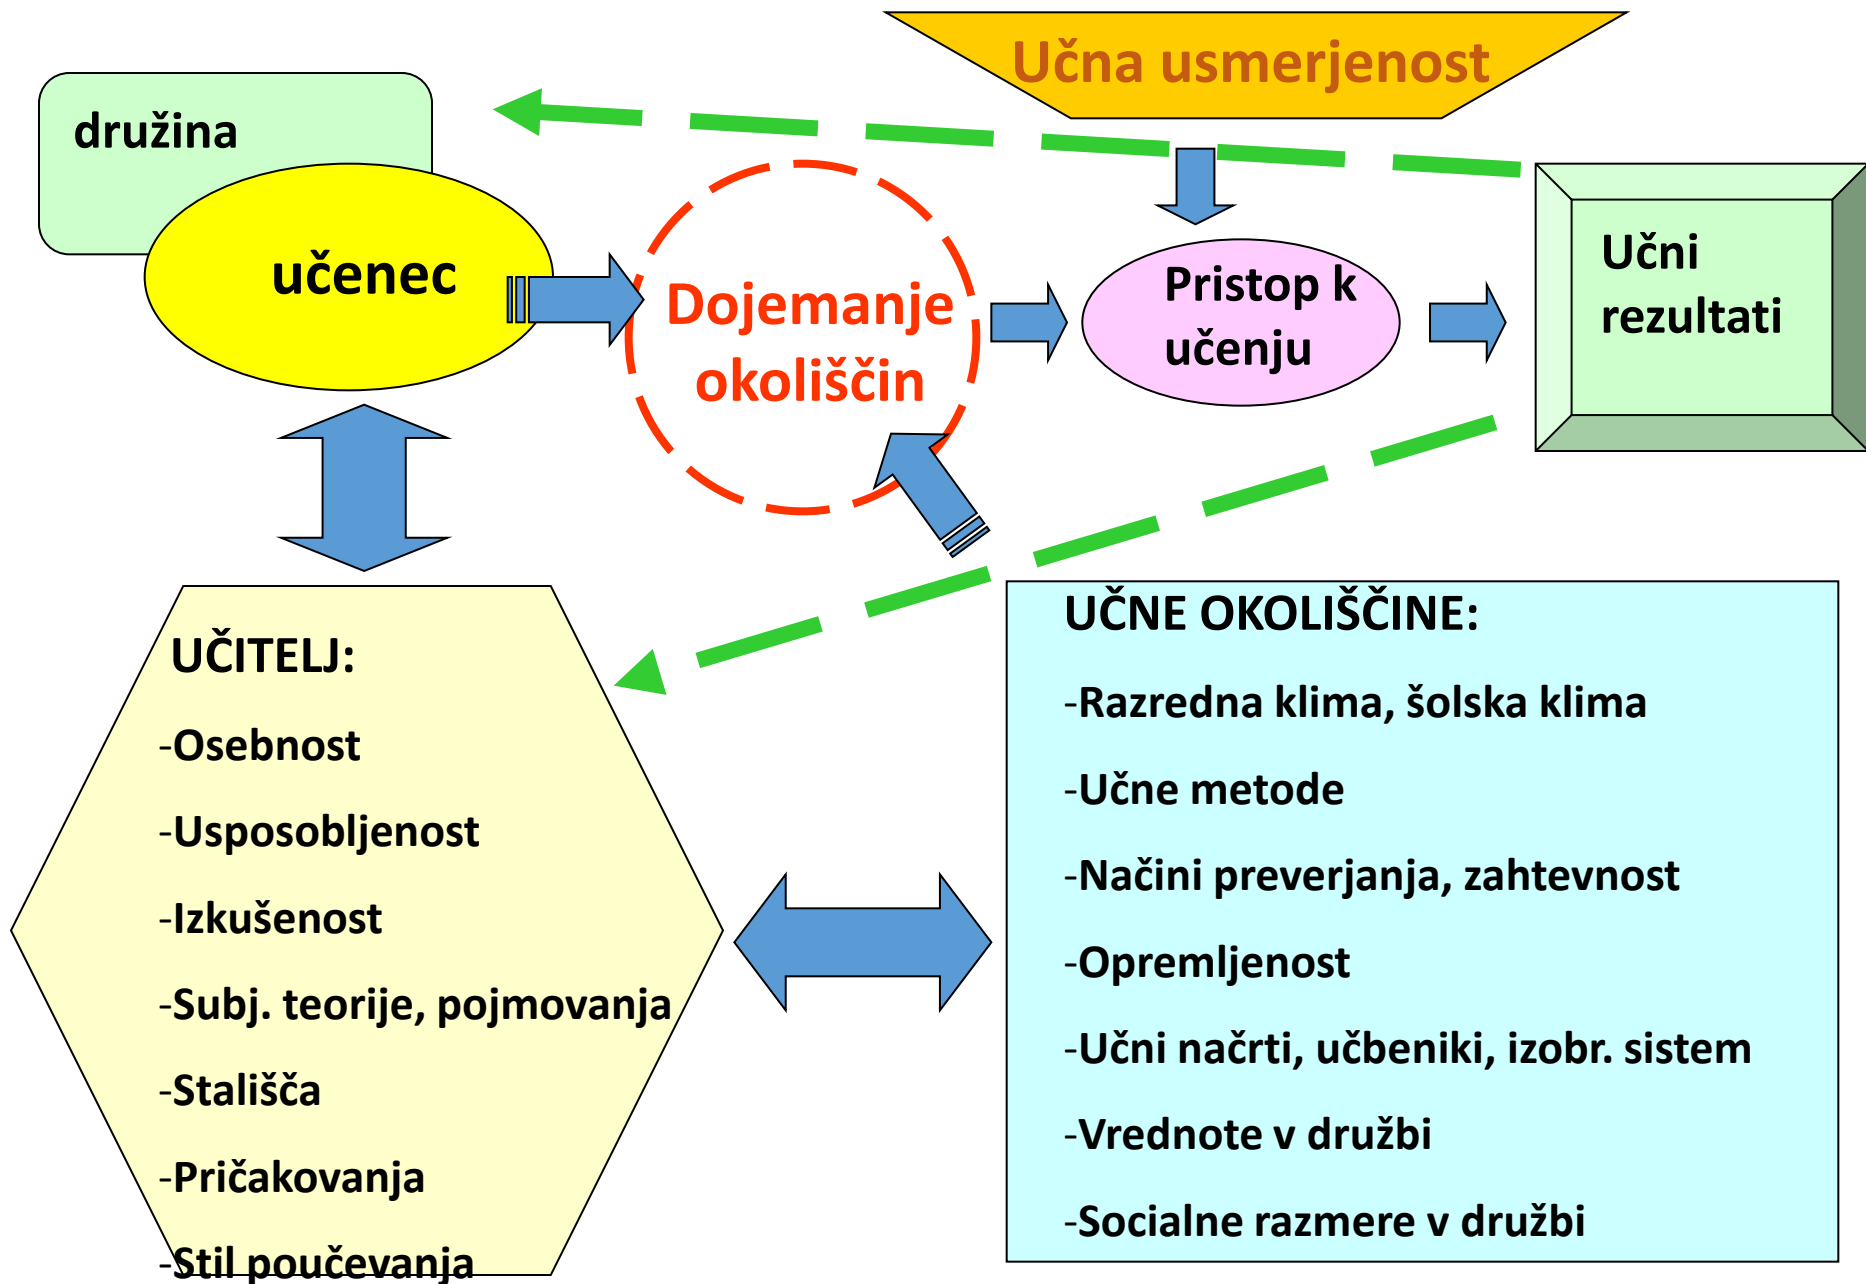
Učna usmerjenost

družina

učenec

Dojemanje okoliščin

Pristop k učenju

Učni rezultati

UČITELJ:

-Osebnost

-Usposobljenost

-Izkušenost

-Subj. teorije, pojmovanja

-Stališča

-Pričakovanja

-Stil poučevanja

UČNE OKOLIŠČINE:

-Razredna klima, šolska klima

-Učne metode

-Načini preverjanja, zahtevnost

-Opremljenost

-Učni načrti, učbeniki, izobr. sistem

-Vrednote v družbi

-Socialne razmere v družbi